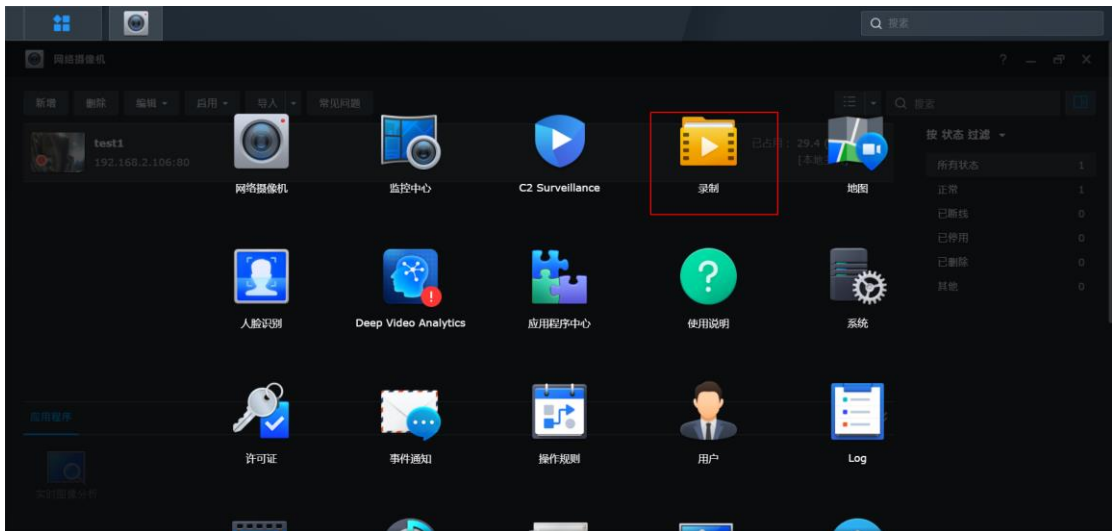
搜索

网络摄像机

? _ ⧉ X

新增 删除 编辑 启用 导入 常见问题

搜索

test1
192.168.2.106:80

已占用：29.4
[本地

按 状态 过滤

所有状态 1
正常 1
已断线 0
已停用 0
已删除 0
其他 0

网络摄像机
监控中心
C2 Surveillance
录制
地图

人脸识别
Deep Video Analytics
应用程序中心
使用说明
系统

许可证
事件通知
操作规则
用户
Log

应用程序

IVA图像分析